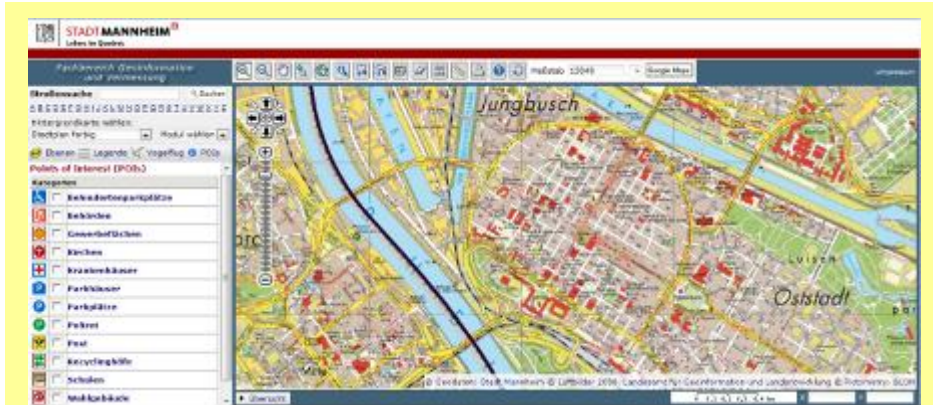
STADT MANNHEIM
Leben im Quadrat

Fachbereich Geoinformation und Vermessung

Maßstab 10049
Google Maps

Straßensuche
Suchen
Hintergrundkarte wählen:
Stadtplan farbig
Modul wählen
Ebenen
Legende
Vogelflug
POIs

Points of Interest (POIs)
Kategorien
Behindertenparkplätze
Behörden
Gewerbeflächen
Kirchen
Krankenhäuser
Parkhäuser
Parkplätze
Polizei
Post
Recyclinghöfe
Schulen
Wahllokale

Jungbusch
Luisen
Oststadt

© Geodaten: Stadt Mannheim © Luftbilder 2006: Landesamt für Geoinformation und Landentwicklung © Photoplan GLON

Übersicht